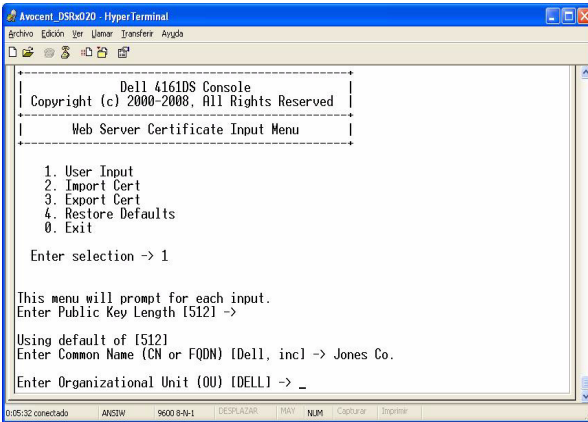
Avocent_DSRx020 - HyperTerminal

Archivo Edición Ver Llamar Transferir Ayuda

Dell 4161DS Console
Copyright (c) 2000-2008, All Rights Reserved

Web Server Certificate Input Menu

1. User Input
2. Import Cert
3. Export Cert
4. Restore Defaults
0. Exit

Enter selection -> 1

This menu will prompt for each input.
Enter Public Key Length [512] ->

Using default of [512]
Enter Common Name (CN or FQDN) [Dell, inc] -> Jones Co.

Enter Organizational Unit (OU) [DELL] -> _

0:05:32 conectado | ANSIW | 9600 8-N-1 | DESPLAZAR | MAY | NUM | Capturar | Imprimir